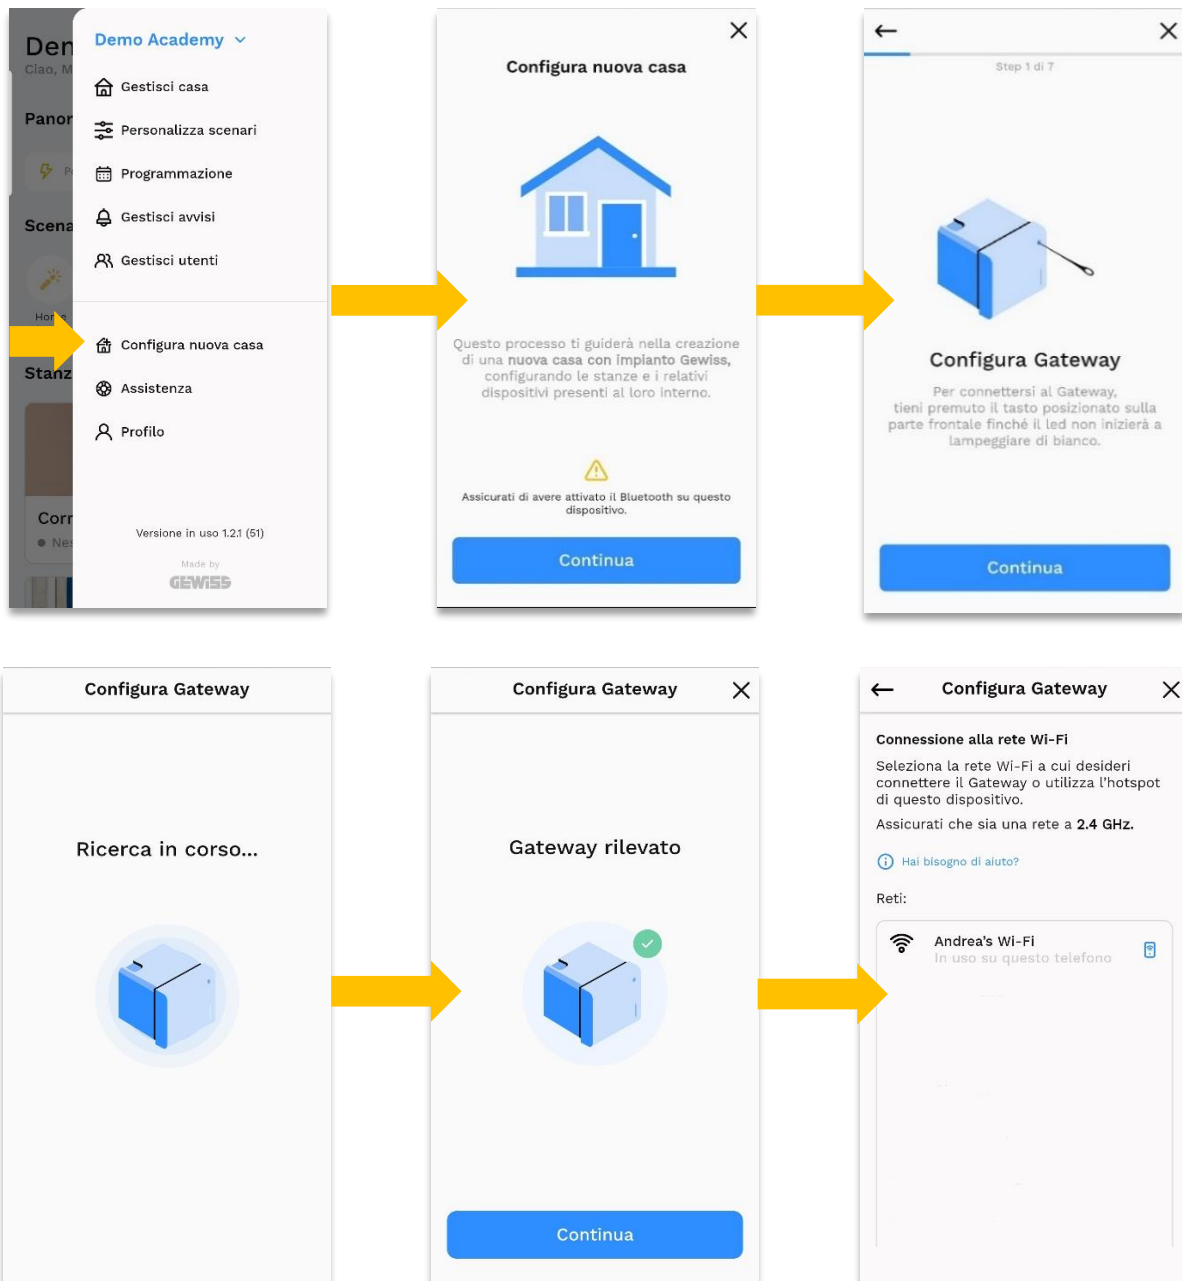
Den
Ciao, M
Panor
Scena
Hor
Stanz
Corr
Nes

Demo Academy
Gestisci casa
Personalizza scenari
Programmazione
Gestisci avvisi
Gestisci utenti
Configura nuova casa
Assistenza
Profilo
Versione in uso 1.2.1 (51)
Made by
GEWISS

Configura nuova casa
Questo processo ti guiderà nella creazione di una nuova casa con impianto Gewiss, configurando le stanze e i relativi dispositivi presenti al loro interno.
Assicurati di avere attivato il Bluetooth su questo dispositivo.
Continua

Step 1 di 7
Configura Gateway
Per connettersi al Gateway, tieni premuto il tasto posizionato sulla parte frontale finché il led non inizierà a lampeggiare di bianco.
Continua

Configura Gateway
Ricerca in corso...

Configura Gateway
Gateway rilevato
Continua

Configura Gateway
Connessione alla rete Wi-Fi
Seleziona la rete Wi-Fi a cui desideri connettere il Gateway o utilizza l'hotspot di questo dispositivo.
Assicurati che sia una rete a 2.4 GHz.
Hai bisogno di aiuto?
Reti:
Andrea's Wi-Fi
In uso su questo telefono